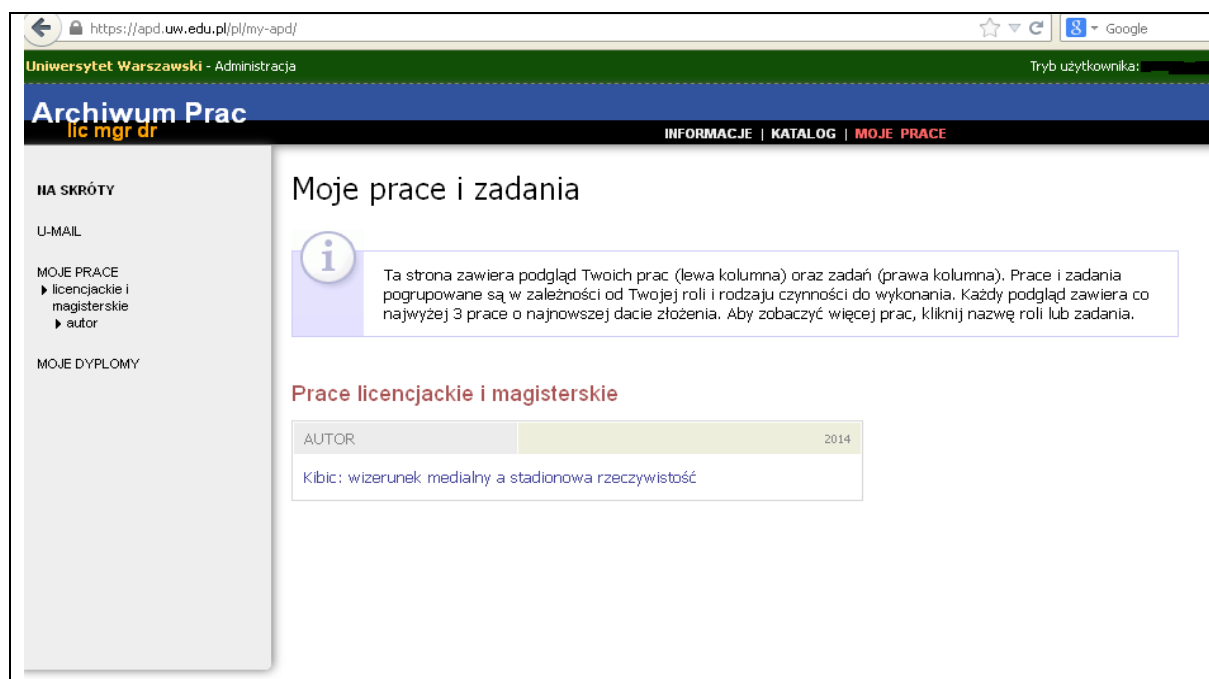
https://apd.uw.edu.pl/pl/my-apd/

Google

Uniwersytet Warszawski - Administracja

Tryb użytkownika:

Archiwum Prac
lic mgr dr

INFORMACJE | KATALOG | MOJE PRACE

NA SKRÓTY

U-MAIL

MOJE PRACE
licencjackie i magisterskie
autor

MOJE DYPLOMY

Moje prace i zadania

Ta strona zawiera podgląd Twoich prac (lewa kolumna) oraz zadań (prawa kolumna). Prace i zadania pogrupowane są w zależności od Twojej roli i rodzaju czynności do wykonania. Każdy podgląd zawiera co najwyżej 3 prace o najnowszej dacie złożenia. Aby zobaczyć więcej prac, kliknij nazwę roli lub zadania.

Prace licencjackie i magisterskie

AUTOR 2014

Kibic: wizerunek medialny a stadionowa rzeczywistość